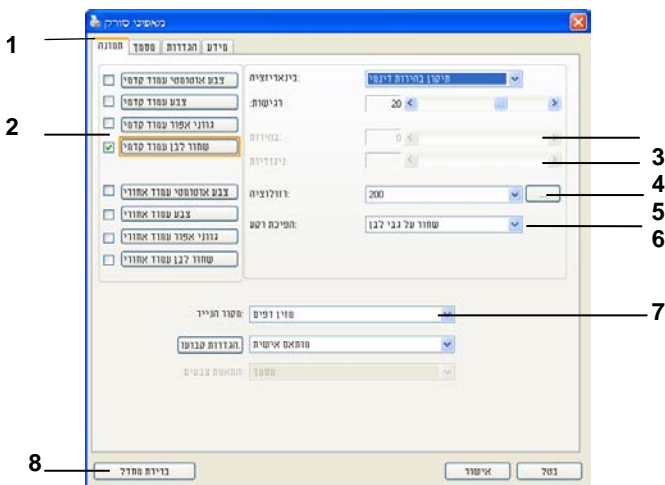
מאפייני סורקן
1
2
3
4
5
6
7
8
תמונה
מסמך
הגדרות
מידע
צבע אוטומטי עמוד קדמי
צבע עמוד קדמי
גווני אפור עמוד קדמי
שחור לבן עמוד קדמי
צבע אוטומטי עמוד אחורי
צבע עמוד אחורי
גווני אפור עמוד אחורי
שחור לבן עמוד אחורי
בינאריזציה:
תיקון בהירות דינמי
רגישות:
20
בהירות:
0
ניגודיות:
רזולוציה:
200
...
הפיכת רקע:
שחור על גבי לבן
מקור הנייר:
מזין דפים
הגדרות קבועות
מותאם אישית
התאמת צבעים:
מסמך
ברירת מחדל
אישור
בטל